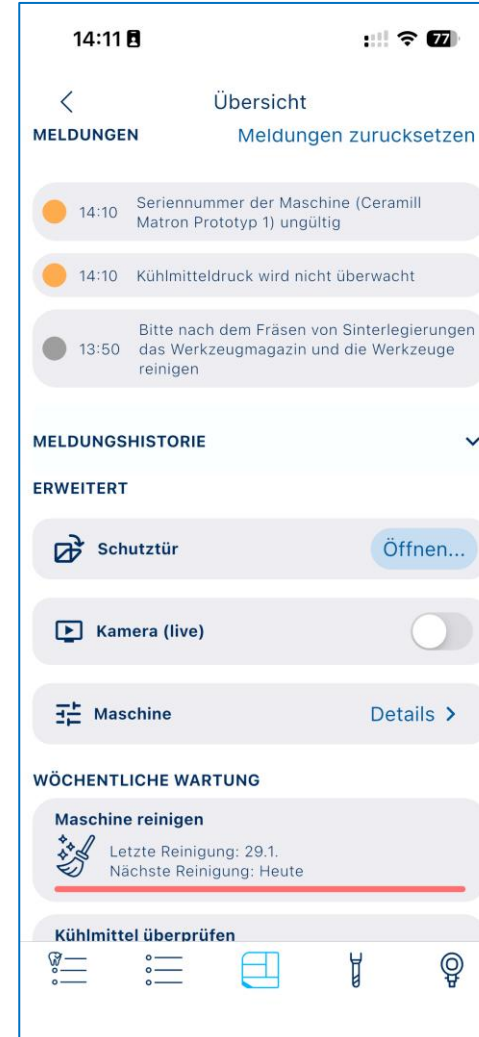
14:11

77

Übersicht

MELDUNGEN

Meldungen zurucksetzen

14:10 Seriennummer der Maschine (Ceramill Matron Prototyp 1) ungültig

14:10 Kühlmitteldruck wird nicht überwacht

13:50 Bitte nach dem Fräsen von Sinterlegierungen das Werkzeugmagazin und die Werkzeuge reinigen

MELDUNGSHISTORIE

ERWEITERT

Schutztür

Öffnen...

Kamera (live)

Maschine

Details >

WÖCHENTLICHE WARTUNG

Maschine reinigen

Letzte Reinigung: 29.1.
Nächste Reinigung: Heute

Kühlmittel überprüfen